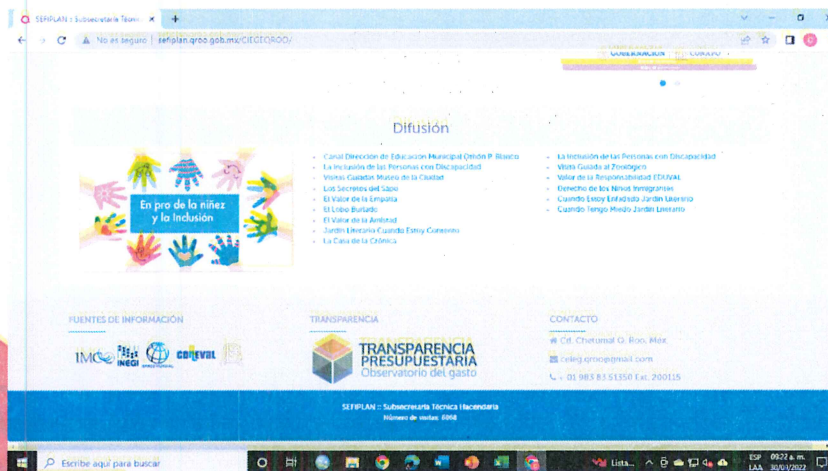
SEFIPLAN :: Subsecretaría Técnic ×

No es seguro | sefiplan.qroo.gob.mx/CIEGEQROO/

Difusión

En pro de la niñez y la Inclusión

Canal Dirección de Educación Municipal Othón P. Blanco
La Inclusión de las Personas con Discapacidad
Visitas Guiadas Museo de la Ciudad
Los Secretos del Sapo
El Valor de la Empatía
El Lobo Burlado
El Valor de la Amistad
Jardín Literario Cuando Estoy Contento
La Casa de la Crónica

La Inclusión de las Personas con Discapacidad
Visita Guiada al Zoológico
Valor de la Responsabilidad EDUVAL
Derecho de los Niños Inmigrantes
Cuando Estoy Enfadado Jardín Literario
Cuando Tengo Miedo Jardín Literario

FUENTES DE INFORMACIÓN

IMCO INEGI CONEVAL

TRANSPARENCIA

TRANSPARENCIA PRESUPUESTARIA
Observatorio del gasto

CONTACTO

Cd. Chetumal Q. Roo. Méx.
cieleg.qroo@gmail.com
+ 01 983 83 51350 Ext. 200115

SEFIPLAN :: Subsecretaría Técnica Hacendaria
Número de visitas: 8068

Escribe aquí para buscar

ESP LAA 09:22 a. m. 30/01/2022